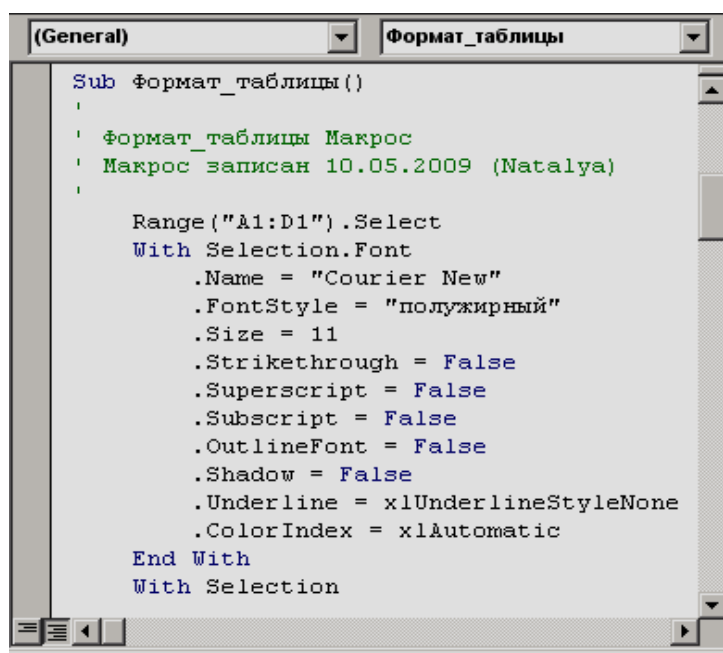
(General)
Формат_таблицы

Sub Формат_таблицы()
'
' Формат_таблицы Макрос
' Макрос записан 10.05.2009 (Natalya)
'
    Range("A1:D1").Select
    With Selection.Font
        .Name = "Courier New"
        .FontStyle = "полужирный"
        .Size = 11
        .Strikethrough = False
        .Superscript = False
        .Subscript = False
        .OutlineFont = False
        .Shadow = False
        .Underline = xlUnderlineStyleNone
        .ColorIndex = xlAutomatic
    End With
    With Selection